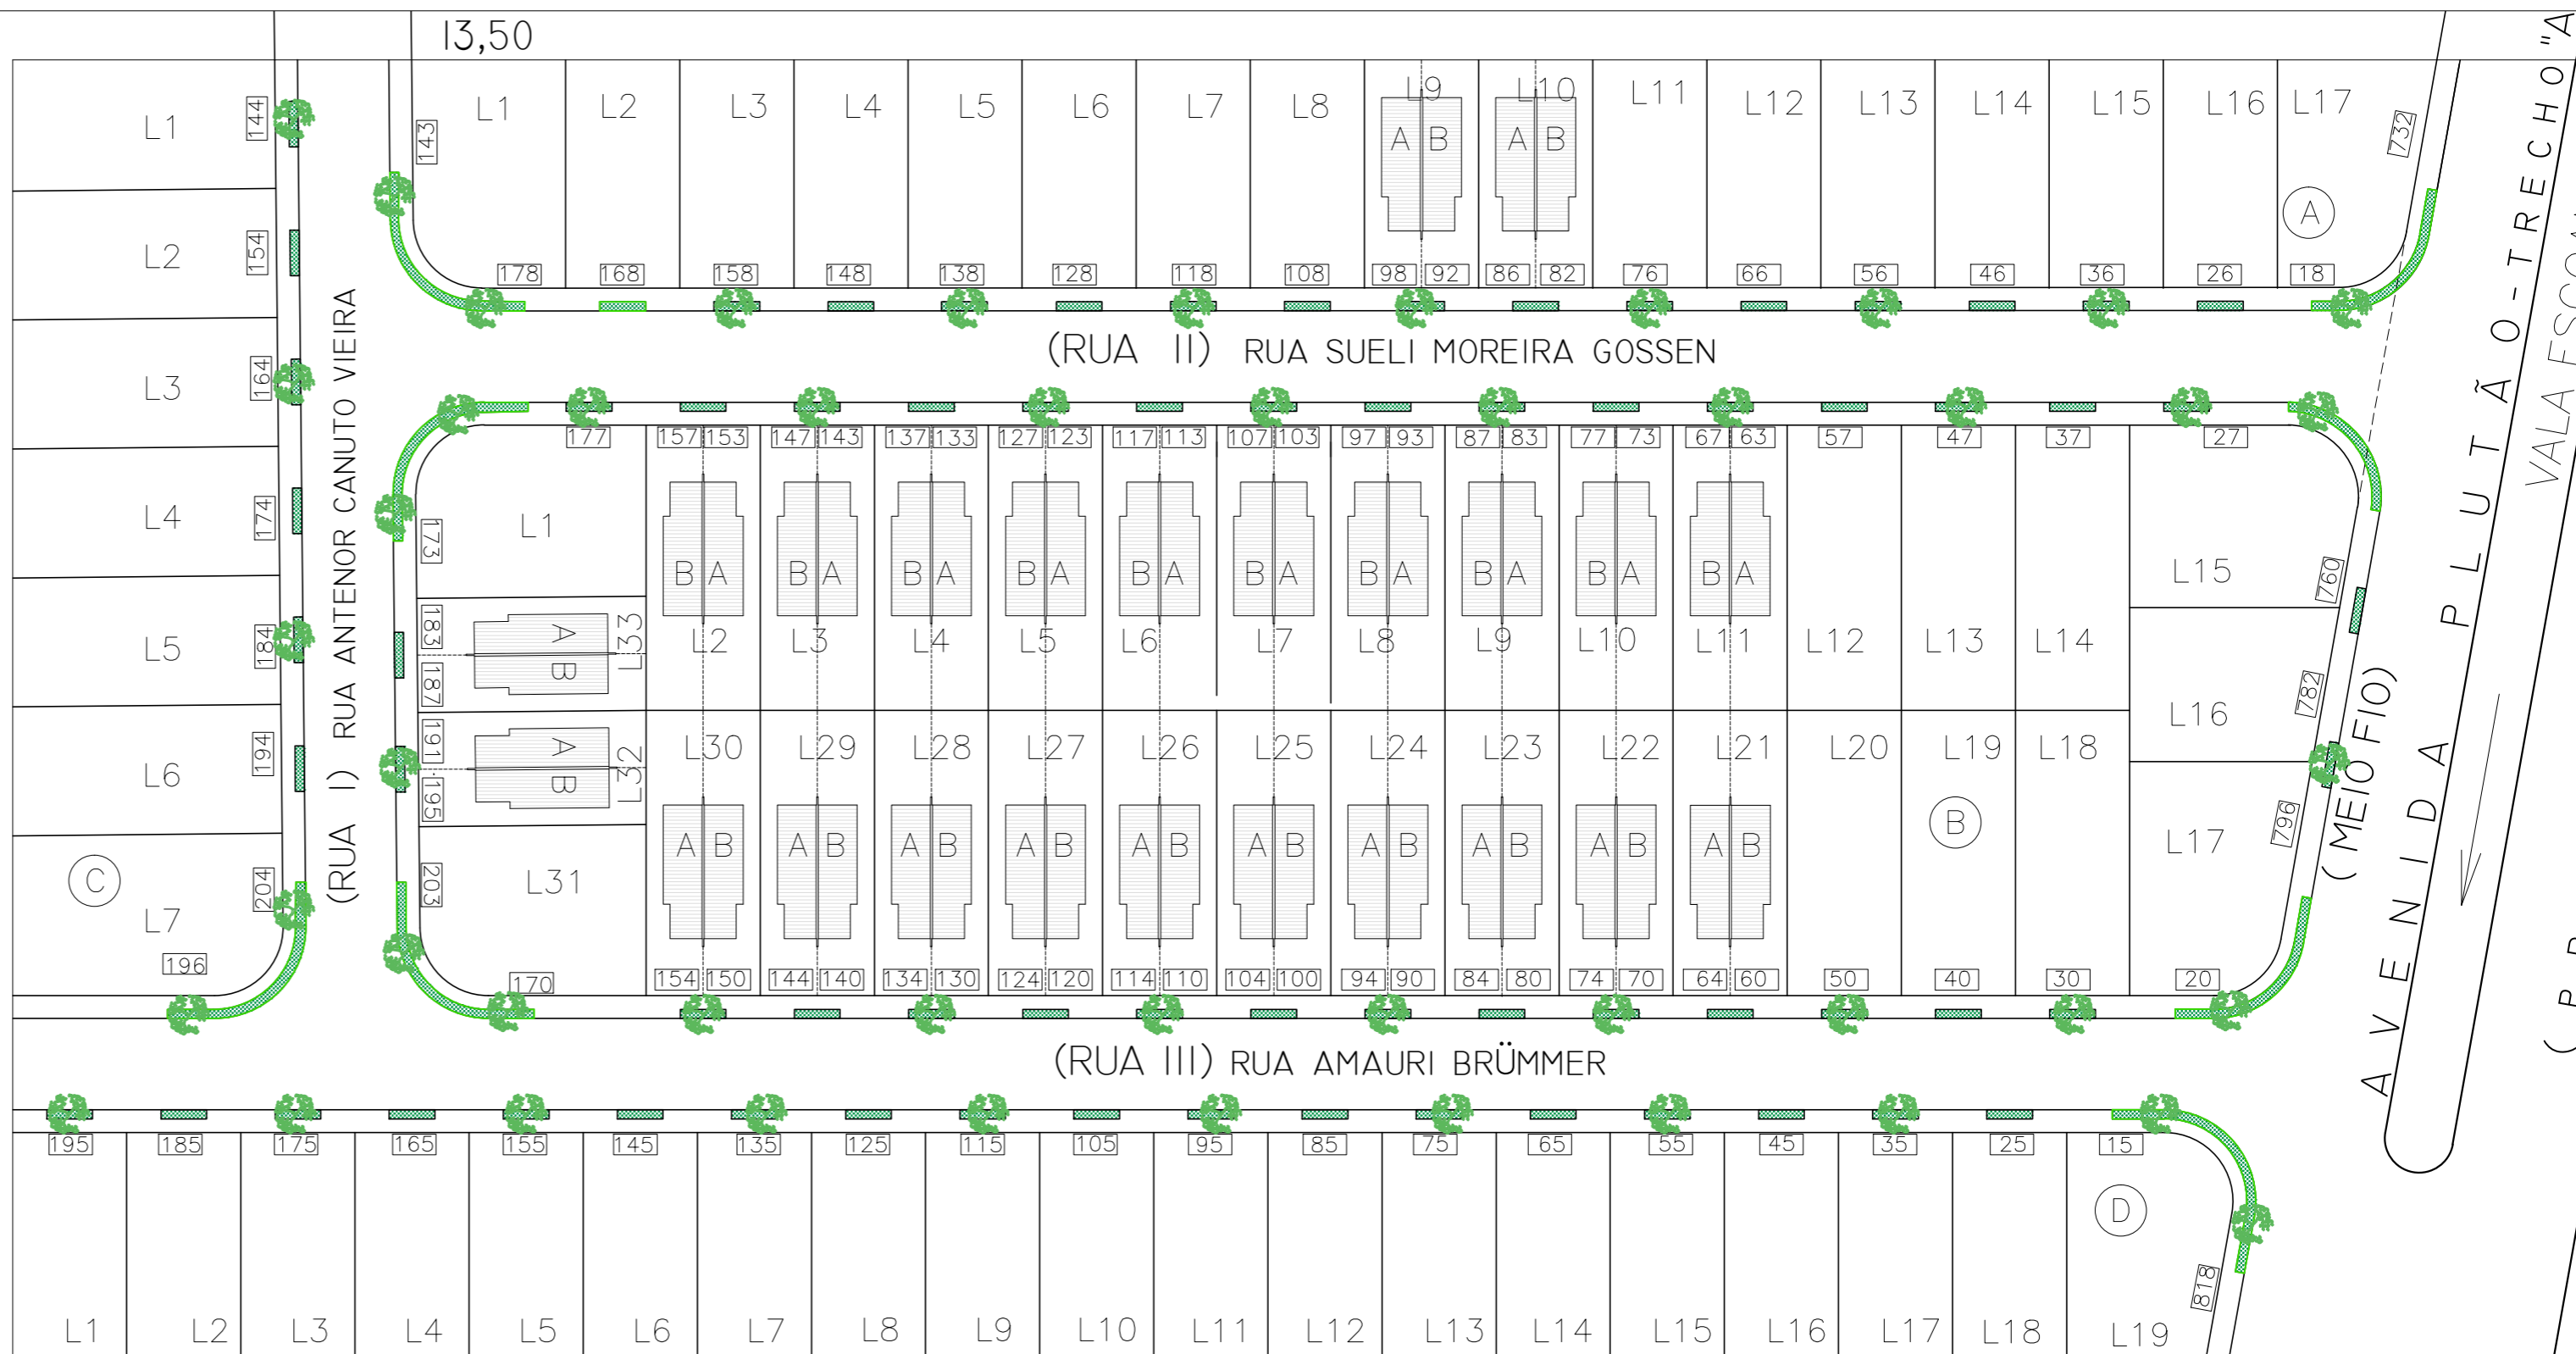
13,50

L1 L2 L3 L4 L5 L6 L7 L8 L9 L10 L11 L12 L13 L14 L15 L16 L17

A B A B

732

A

143

178 168 158 148 138 128 118 108 98 92 86 82 76 66 56 46 36 26 18

(RUA II) RUA SUELI MOREIRA GOSSEN

L1 144
L2 154
L3 164
L4 174
L5 184
L6 194
C
L7 204
196

(RUA I) RUA ANTENOR CANUTO VIEIRA

177 157 153 147 143 137 133 127 123 117 113 107 103 97 93 87 83 77 73 67 63 57 47 37 27

173 L1

B A B A B A B A B A B A B A B A B A B A

L2 L3 L4 L5 L6 L7 L8 L9 L10 L11 L12 L13 L14

L15
760

183 A B L33
187

L16
782

191 A B L32
195

L30 L29 L28 L27 L26 L25 L24 L23 L22 L21 L20 L19 L18

B

L17
796

(MEIO FIO)

A B A B A B A B A B A B A B A B A B A B

203 L31

170 154 150 144 140 134 130 124 120 114 110 104 100 94 90 84 80 74 70 64 60 50 40 30 20

(RUA III) RUA AMAURI BRÜMMER

195 185 175 165 155 145 135 125 115 105 95 85 75 65 55 45 35 25 15

D

818

L1 L2 L3 L4 L5 L6 L7 L8 L9 L10 L11 L12 L13 L14 L15 L16 L17 L18 L19

AVENIDA PLUTÃO-TRECHO "A

VALA ESCO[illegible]